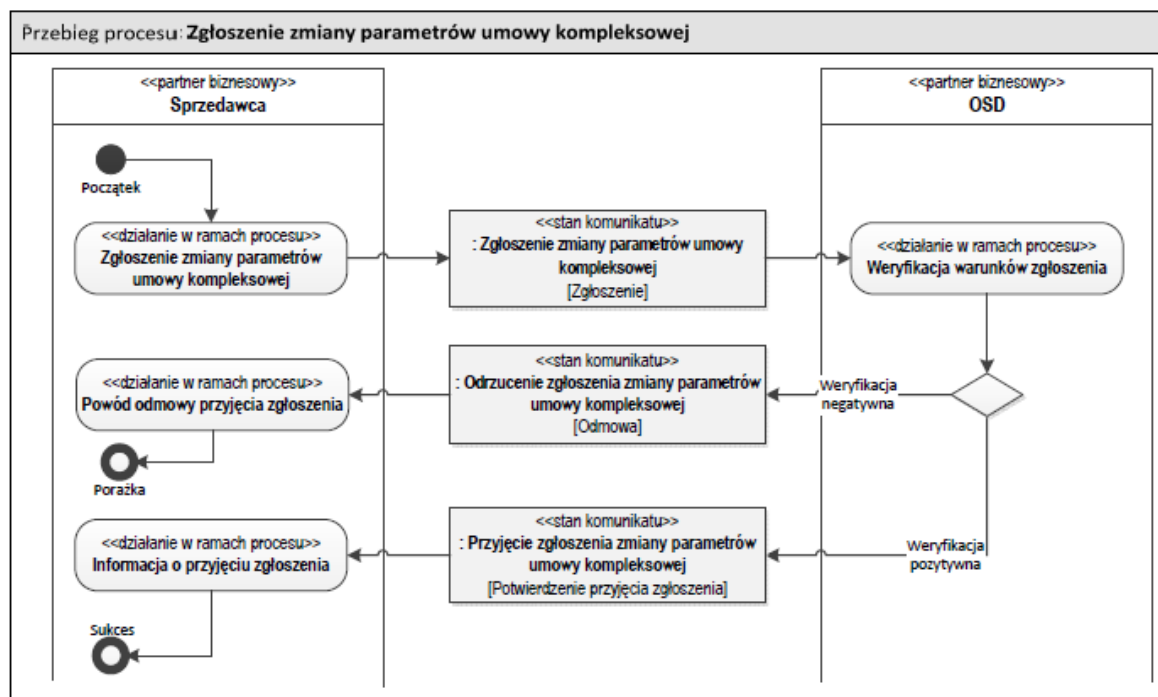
Przebieg procesu: Zgłoszenie zmiany parametrów umowy kompleksowej

<<partner biznesowy>>
Sprzedawca

<<partner biznesowy>>
OSD

Początek

<<działanie w ramach procesu>>
Zgłoszenie zmiany parametrów umowy kompleksowej

<<stan komunikatu>>
: Zgłoszenie zmiany parametrów umowy kompleksowej
[Zgłoszenie]

<<działanie w ramach procesu>>
Weryfikacja warunków zgłoszenia

<<działanie w ramach procesu>>
Powód odmowy przyjęcia zgłoszenia

<<stan komunikatu>>
: Odrzucenie zgłoszenia zmiany parametrów umowy kompleksowej
[Odmowa]

Weryfikacja negatywna

Porażka

<<działanie w ramach procesu>>
Informacja o przyjęciu zgłoszenia

<<stan komunikatu>>
: Przyjęcie zgłoszenia zmiany parametrów umowy kompleksowej
[Potwierdzenie przyjęcia zgłoszenia]

Weryfikacja pozytywna

Sukces